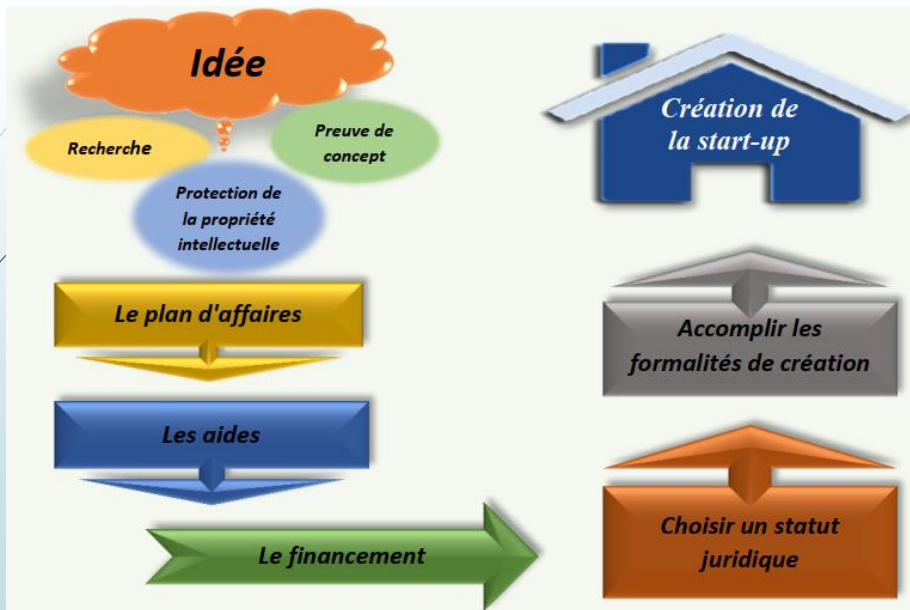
Idée

Recherche

Preuve de concept

Protection de la propriété intellectuelle

Le plan d'affaires

Les aides

Le financement

Choisir un statut juridique

Accomplir les formalités de création

Création de la start-up